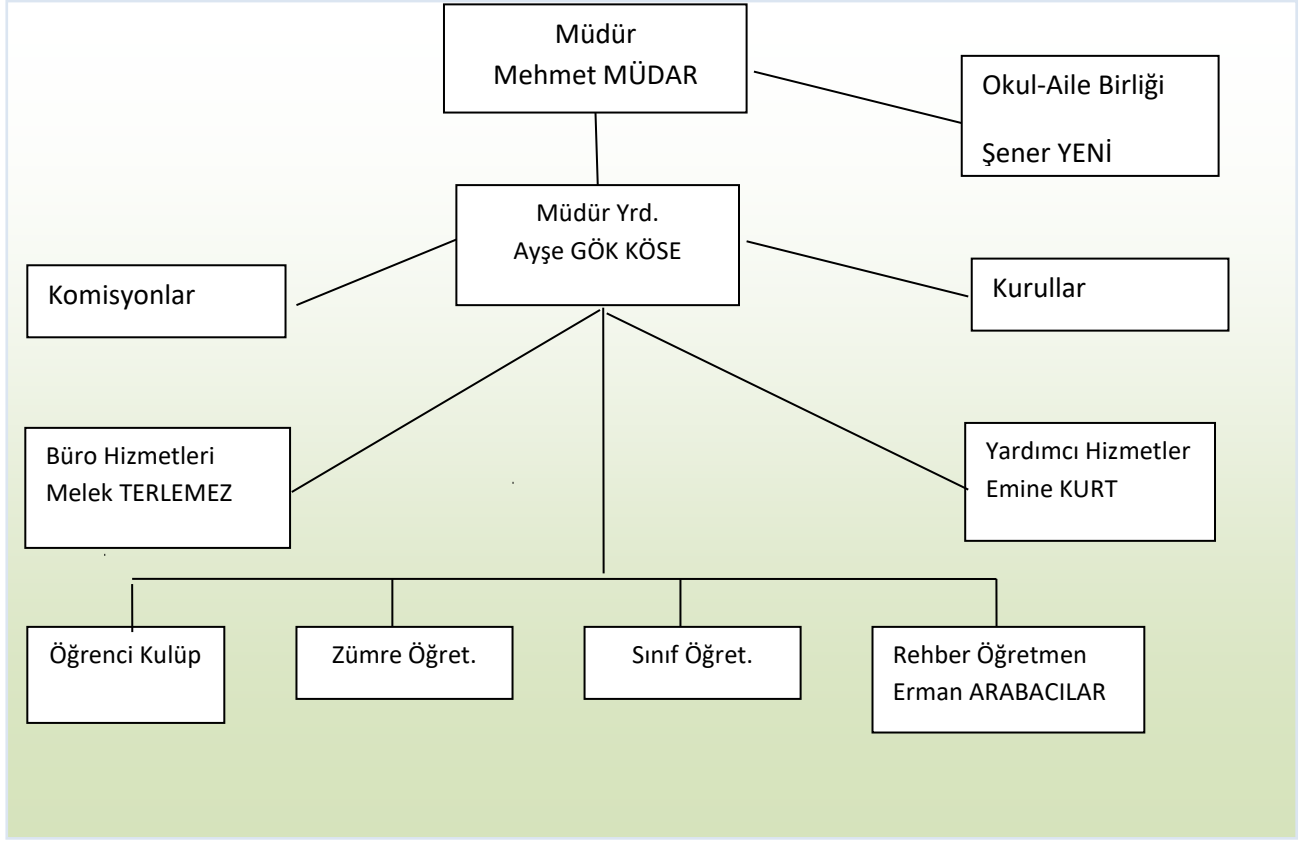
Müdür
Mehmet MÜDAR

Okul-Aile Birliği

Şener YENİ

Müdür Yrd.
Ayşe GÖK KÖSE

Komisyonlar

Kurullar

Büro Hizmetleri
Melek TERLEMEZ

Yardımcı Hizmetler
Emine KURT

Öğrenci Kulüp

Zümre Öğret.

Sınıf Öğret.

Rehber Öğretmen
Erman ARABACILAR